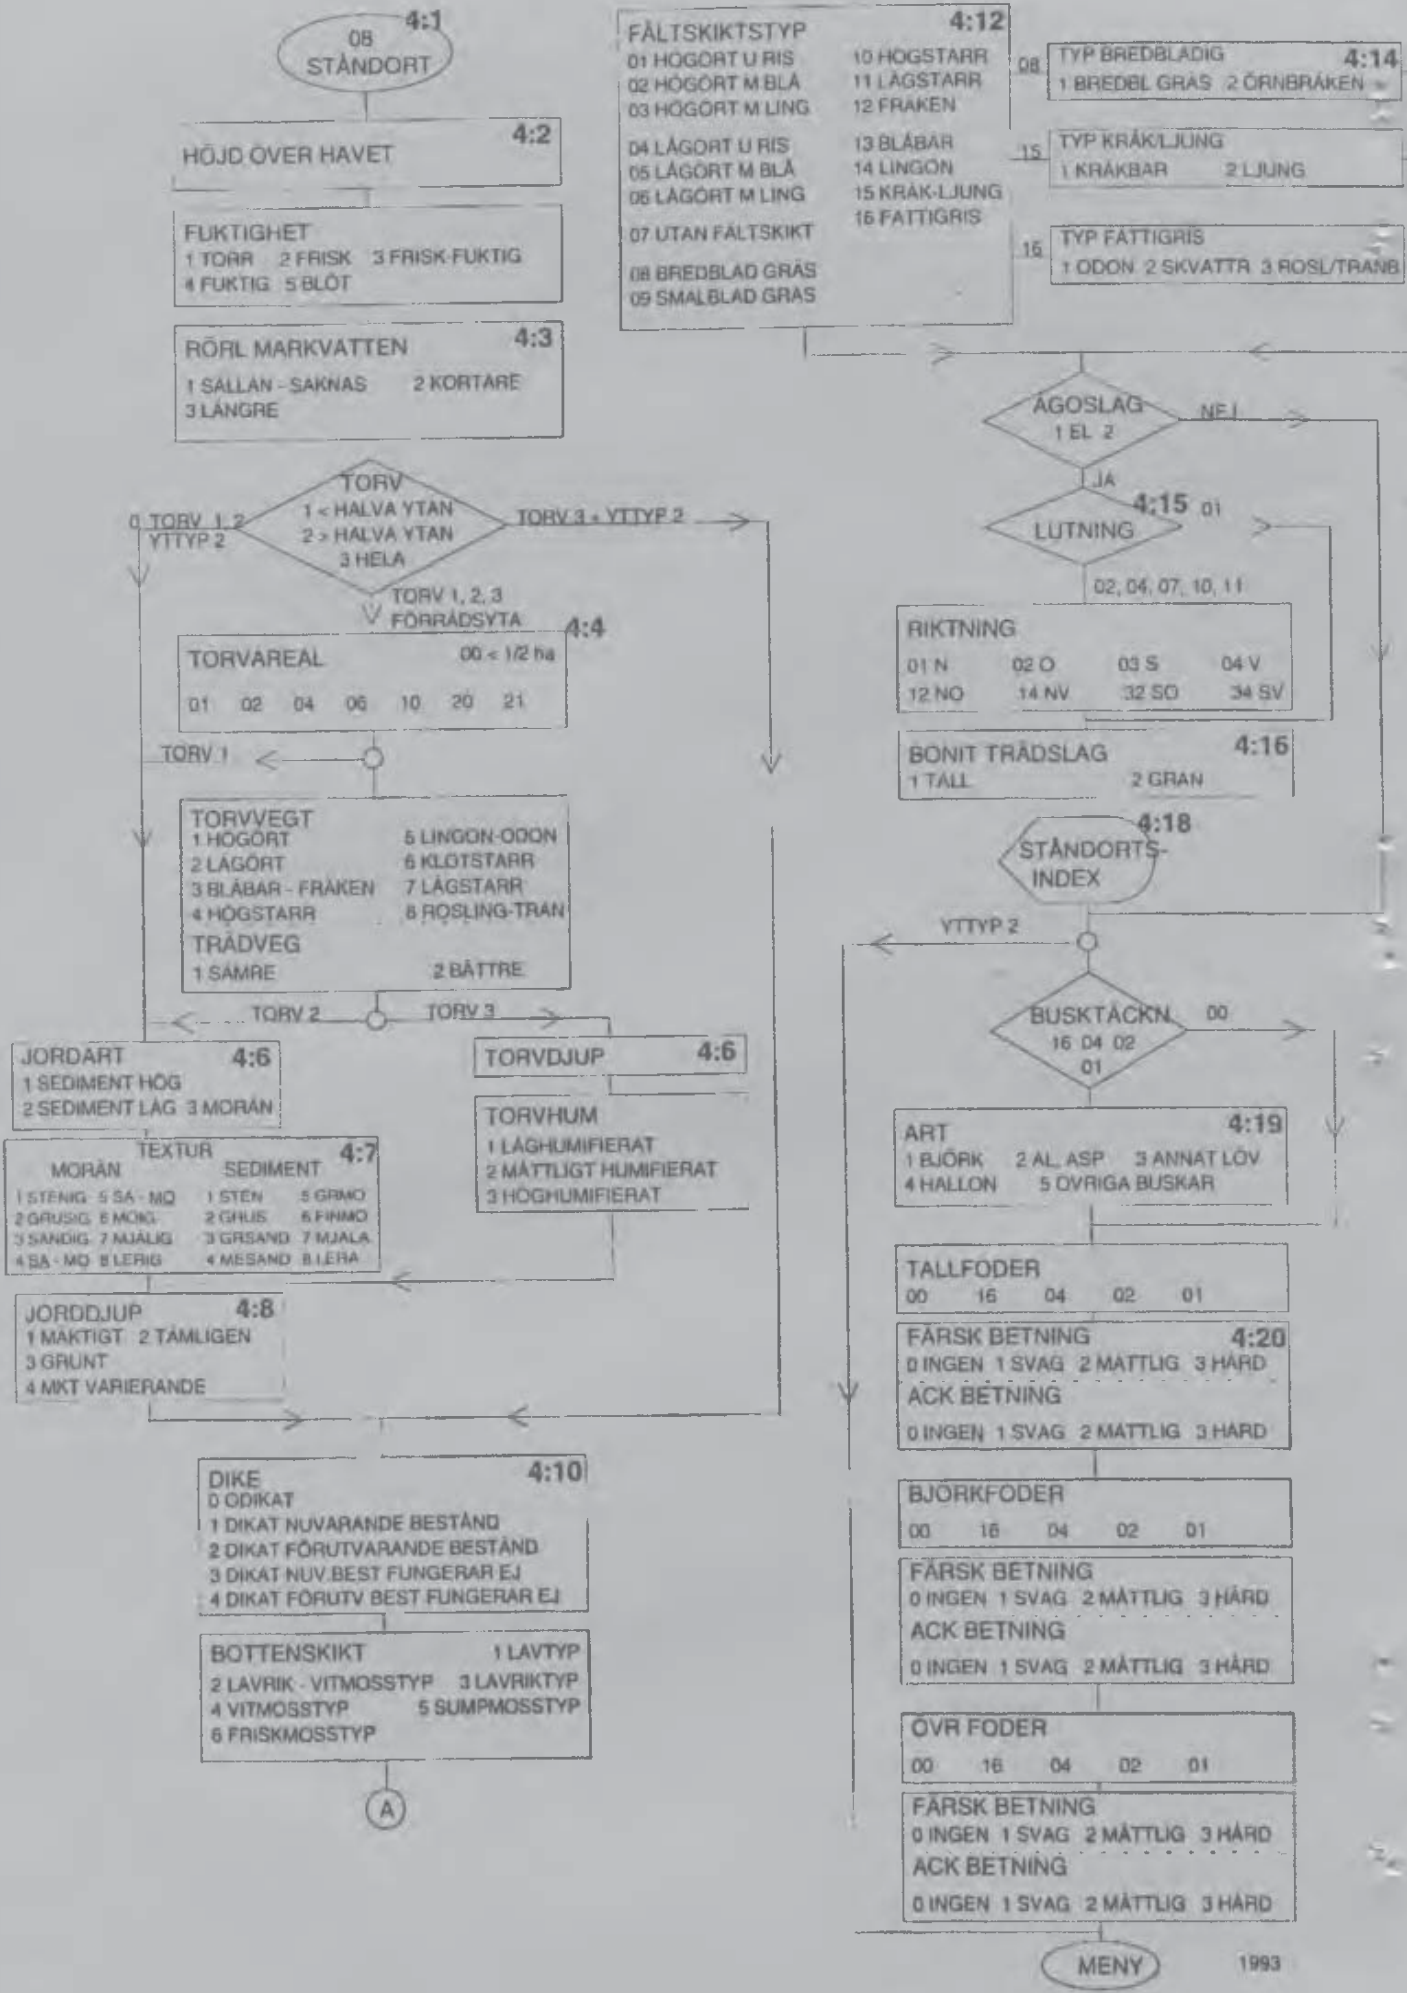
4:1
08
STÅNDORT

4:2
HÖJD ÖVER HAVET

FUKTIGHET
1 TORR 2 FRISK 3 FRISK-FUKTIG
4 FUKTIG 5 BLÖT

4:3
RÖRL MARKVATTEN
1 SÄLLAN - SAKNAS 2 KORTARE
3 LÄNGRE

TORV
1 < HALVA YTAN
2 > HALVA YTAN
3 HELA

0 TORV 1, 2
YTTYP 2

TORV 3 + YTTYP 2

TORV 1, 2, 3
FÖRRÅDSYTA

4:4
TORVAREAL 00 < 1/2 ha
01 02 04 06 10 20 21

TORV 1

TORVVEGT
1 HÖGÖRT 5 LINGON-ODON
2 LÅGÖRT 6 KLOTSTARR
3 BLÅBÄR - FRÄKEN 7 LÅGSTARR
4 HÖGSTARR 8 ROSLING-TRAN
TRÄDVEG
1 SÄMRE 2 BÄTTRE

TORV 2
TORV 3

JORDART 4:6
1 SEDIMENT HÖG
2 SEDIMENT LÅG 3 MORÄN

TORVDJUP 4:6

TORVHUM
1 LÅGHUMIFIERAT
2 MÅTTLIGT HUMIFIERAT
3 HÖGHUMIFIERAT

TEXTUR 4:7
MORÄN SEDIMENT
1 STENIG 5 SA - MO 1 STEN 5 GRMO
2 GRUSIG 6 MOIG 2 GRUS 6 FINMO
3 SANDIG 7 MJÄLIG 3 GRSAND 7 MJALA
4 SA - MO 8 LERIG 4 MESAND 8 LERA

JORDDJUP 4:8
1 MÄKTIGT 2 TÄMLIGEN
3 GRUNT
4 MKT VARIERANDE

DIKE 4:10
0 ODIKAT
1 DIKAT NUVARANDE BESTÅND
2 DIKAT FÖRUTVARANDE BESTÅND
3 DIKAT NUV.BEST FUNGERAR EJ
4 DIKAT FÖRUTV BEST FUNGERAR EJ

BOTTENSKIKT 1 LAVTYP
2 LAVRIK - VITMOSSTYP 3 LAVRIKTYP
4 VITMOSSTYP 5 SUMPMOSSTYP
6 FRISKMOSSTYP

A

FÄLTSKIKTSTYP 4:12
01 HÖGÖRT U RIS 10 HÖGSTARR
02 HÖGÖRT M BLÅ 11 LÅGSTARR
03 HÖGÖRT M LING 12 FRÄKEN
04 LÅGÖRT U RIS 13 BLÅBÄR
05 LÅGÖRT M BLÅ 14 LINGON
06 LÅGÖRT M LING 15 KRÅK-LJUNG
07 UTAN FÄLTSKIKT 16 FATTIGRIS
08 BREDBLAD GRÄS
09 SMALBLAD GRÄS

08
TYP BREDBLADIG 4:14
1 BREDBL GRÄS 2 ÖRNBRÄKEN

15
TYP KRÅK/LJUNG
1 KRÅKBÄR 2 LJUNG

16
TYP FATTIGRIS
1 ODON 2 SKVATTR 3 ROSL/TRANB

ÄGOSLAG
1 EL 2
NEJ
JA

4:15 01
LUTNING
02, 04, 07, 10, 11

RIKTNING
01 N 02 O 03 S 04 V
12 NO 14 NV 32 SO 34 SV

BONIT TRÄDSLAG 4:16
1 TALL 2 GRAN

4:18
STÅNDORTS-
INDEX

YTTYP 2

BUSKTÄCKN 00
16 04 02
01

ART 4:19
1 BJÖRK 2 AL, ASP 3 ANNAT LÖV
4 HALLON 5 ÖVRIGA BUSKAR

TALLFODER
00 16 04 02 01

FÄRSK BETNING 4:20
0 INGEN 1 SVAG 2 MÅTTLIG 3 HÅRD
ACK BETNING
0 INGEN 1 SVAG 2 MÅTTLIG 3 HÅRD

BJÖRKFODER
00 16 04 02 01

FÄRSK BETNING
0 INGEN 1 SVAG 2 MÅTTLIG 3 HÅRD
ACK BETNING
0 INGEN 1 SVAG 2 MÅTTLIG 3 HÅRD

ÖVR FODER
00 16 04 02 01

FÄRSK BETNING
0 INGEN 1 SVAG 2 MÅTTLIG 3 HÅRD
ACK BETNING
0 INGEN 1 SVAG 2 MÅTTLIG 3 HÅRD

MENY
1993